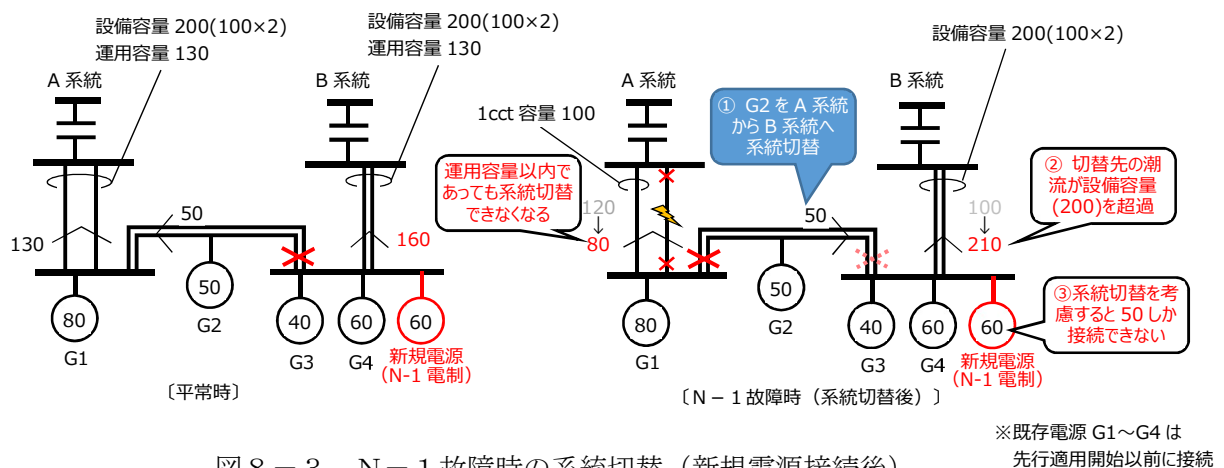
設備容量 200(100×2)
運用容量 130

設備容量 200(100×2)
運用容量 130

A 系統

B 系統

50

130

160

50

80

G1

G2

40

60

60

G3

G4

新規電源
(N-1 電制)

〔平常時〕

設備容量 200(100×2)

A 系統

① G2 を A 系統から B 系統へ系統切替

B 系統

1cct 容量 100

運用容量以内であっても系統切替できなくなる

120
↓
80

50

100
↓
210

② 切替先の潮流が設備容量(200)を超過

50

80

G1

G2

40

60

60

G3

G4

③系統切替を考慮すると 50 しか接続できない

新規電源
(N-1 電制)

〔N－1 故障時（系統切替後）〕

※既存電源 G1～G4 は先行適用開始以前に接続

図８－３　Ｎ－１故障時の系統切替（新規電源接続後）